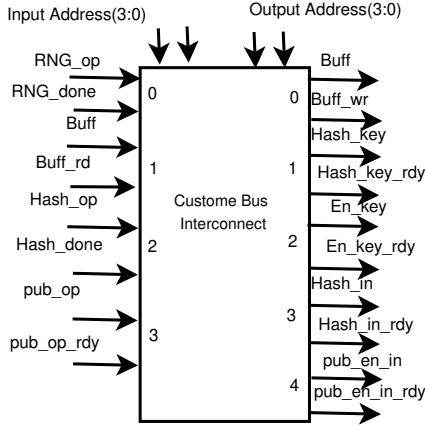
Input Address(3:0)

Output Address(3:0)

RNG_op
RNG_done
Buff
Buff_rd
Hash_op
Hash_done
pub_op
pub_op_rdy

0
1
2
3

Custome Bus Interconnect

0
1
2
3
4

Buff
Buff_wr
Hash_key
Hash_key_rdy
En_key
En_key_rdy
Hash_in
Hash_in_rdy
pub_en_in
pub_en_in_rdy